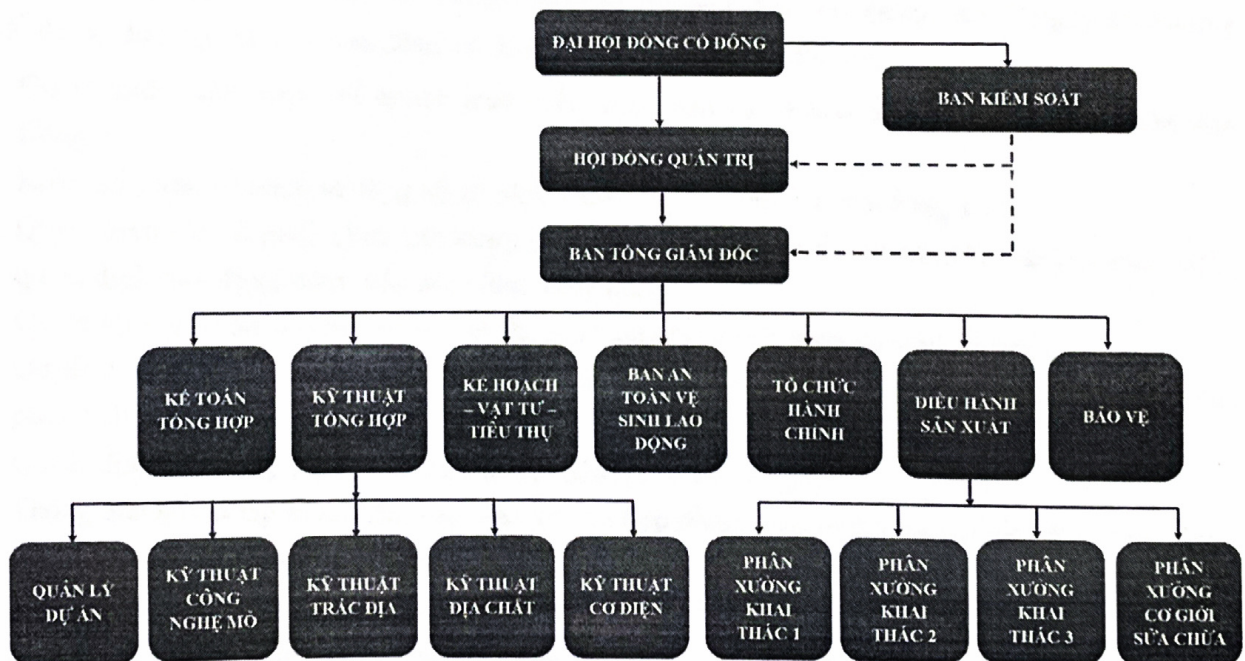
ĐẠI HỘI ĐỒNG CỔ ĐÔNG

BAN KIỂM SOÁT

HỘI ĐỒNG QUẢN TRỊ

BAN TỔNG GIÁM ĐỐC

KẾ TOÁN TỔNG HỢP

KỸ THUẬT TỔNG HỢP

KẾ HOẠCH – VẬT TƯ – TIÊU THỤ

BAN AN TOÀN VỆ SINH LAO ĐỘNG

TỔ CHỨC HÀNH CHÍNH

ĐIỀU HÀNH SẢN XUẤT

BẢO VỆ

QUẢN LÝ DỰ ÁN

KỸ THUẬT CÔNG NGHỆ MỎ

KỸ THUẬT TRẮC ĐỊA

KỸ THUẬT ĐỊA CHẤT

KỸ THUẬT CƠ ĐIỆN

PHÂN XƯỞNG KHAI THÁC 1

PHÂN XƯỞNG KHAI THÁC 2

PHÂN XƯỞNG KHAI THÁC 3

PHÂN XƯỞNG CƠ GIỚI SỬA CHỮA